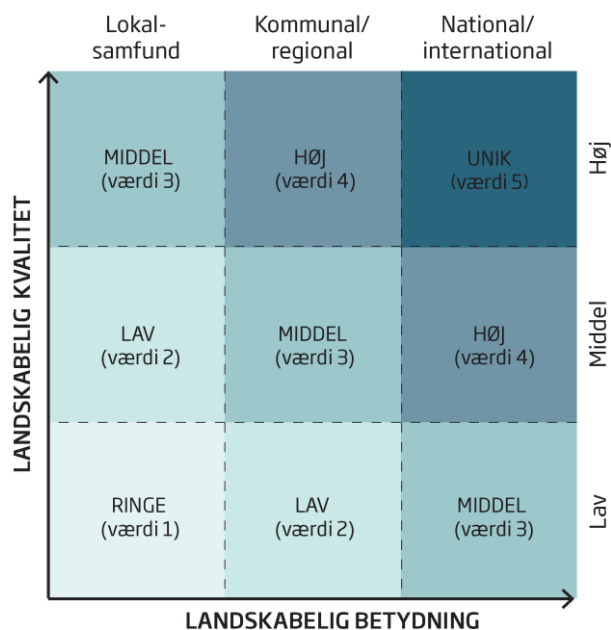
| Lokal-samfund | Kommunal/ regional | National/ international | |
|---|---|---|---|
| MIDDEL (værdi 3) | HØJ (værdi 4) | UNIK (værdi 5) | Høj |
| LAV (værdi 2) | MIDDEL (værdi 3) | HØJ (værdi 4) | Middel |
| RINGE (værdi 1) | LAV (værdi 2) | MIDDEL (værdi 3) | Lav |

LANDSKABELIG KVALITET

LANDSKABELIG BETYDNING